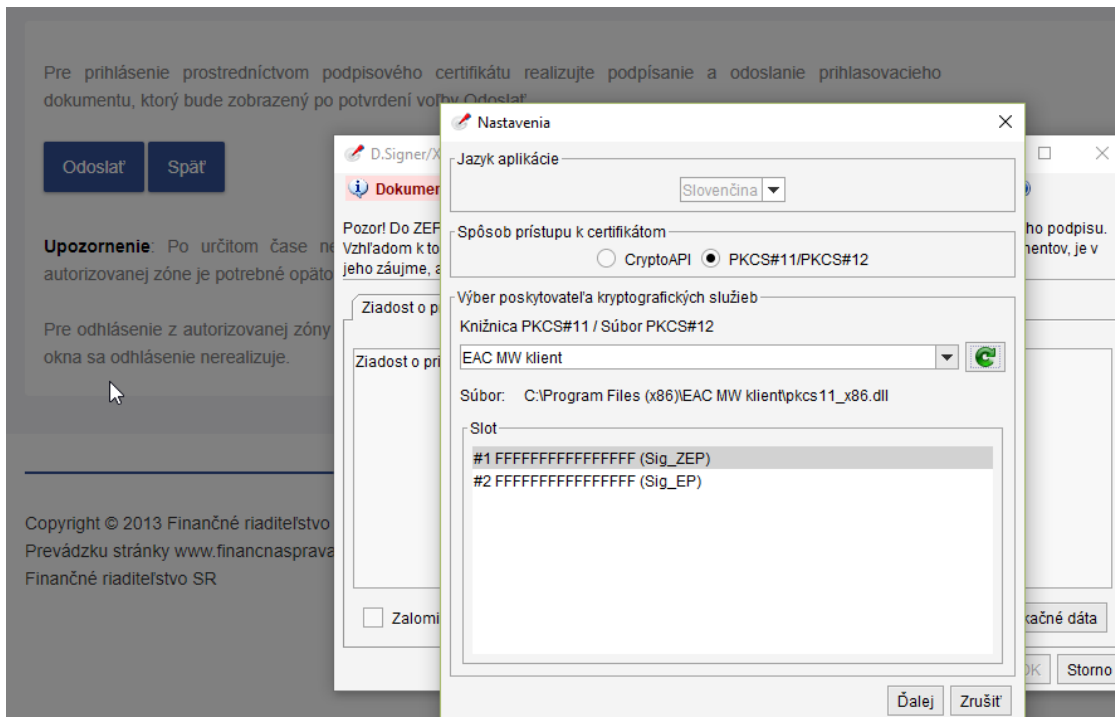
Pre prihlásenie prostredníctvom podpisového certifikátu realizujte podpísanie a odoslanie prihlasovacieho dokumentu, ktorý bude zobrazený po potvrdení voľby Odoslať.

Odoslať

Späť

Upozornenie: Po určitom čase ne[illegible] autorizovanej zóne je potrebné opäto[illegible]

Pre odhlásenie z autorizovanej zóny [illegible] okna sa odhlásenie nerealizuje.

Copyright © 2013 Finančné riaditeľstvo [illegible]
Prevádzku stránky www.financnasprava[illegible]
Finančné riaditeľstvo SR

D.Signer/X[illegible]

Dokumen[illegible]

Pozor! Do ZEF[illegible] ho podpisu. Vzhľadom k to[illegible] mentov, je v jeho záujme, a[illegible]

Ziadost o p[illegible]

Ziadost o prí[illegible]

Zalomi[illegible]

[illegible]kačné dáta

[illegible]OK

Storno

Nastavenia

Jazyk aplikácie

Slovenčina

Spôsob prístupu k certifikátom

CryptoAPI

PKCS#11/PKCS#12

Výber poskytovateľa kryptografických služieb

Knižnica PKCS#11 / Súbor PKCS#12

EAC MW klient

Súbor: C:\Program Files (x86)\EAC MW klient\pkcs11_x86.dll

Slot

#1 FFFFFFFFFFFFFFF (Sig_ZEP)
#2 FFFFFFFFFFFFFFF (Sig_EP)

Ďalej

Zrušiť